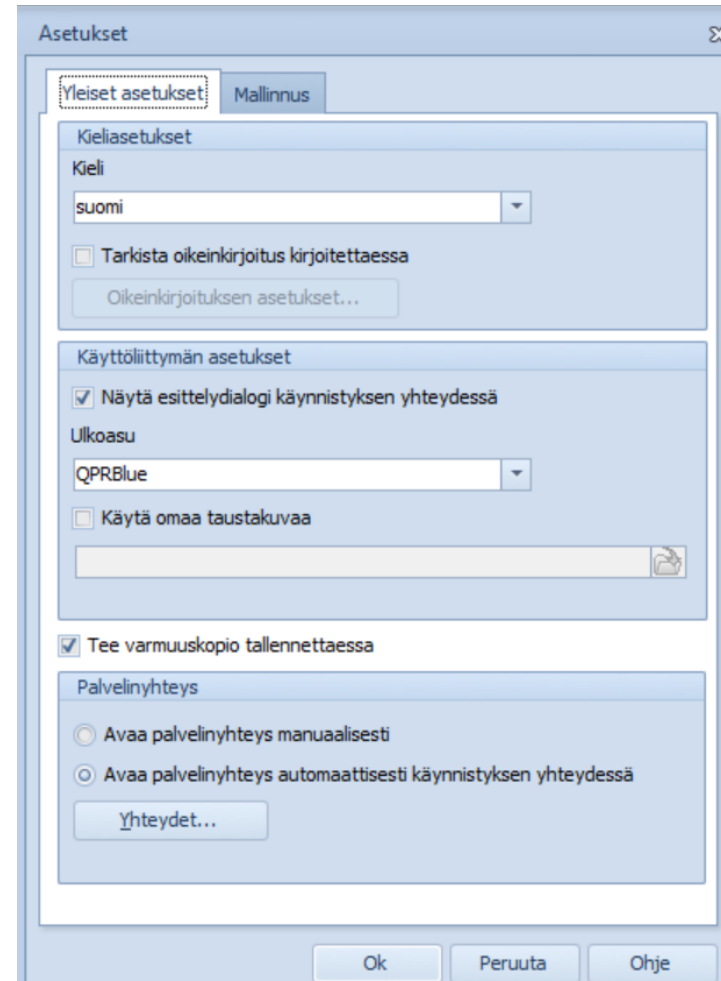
Asetukset

Yleiset asetukset
Mallinnus

Kieliasetukset
Kieli
suomi
Tarkista oikeinkirjoitus kirjoitettaessa
Oikeinkirjoituksen asetukset...

Käyttöliittymän asetukset
Näytä esittelydialogi käynnistyksen yhteydessä
Ulkoasu
QPRBlue
Käytä omaa taustakuvaa

Tee varmuuskopio tallennettaessa

Palvelinyhteys
Avaa palvelinyhteys manuaalisesti
Avaa palvelinyhteys automaattisesti käynnistyksen yhteydessä
Yhteydet...

Ok
Peruuta
Ohje